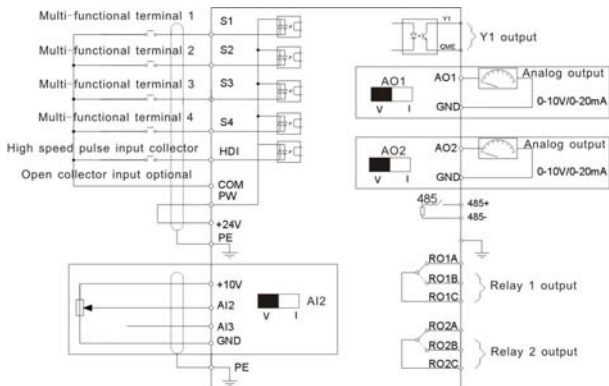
Multi-functional terminal 1
Multi-functional terminal 2
Multi-functional terminal 3
Multi-functional terminal 4
High speed pulse input collector
Open collector input optional

S1
S2
S3
S4
HDI
COM
PW
+24V
PE

Y1
CME
Y1 output

AO1
V I
AO1
GND
Analog output
0-10V/0-20mA

AO2
V I
AO2
GND
Analog output
0-10V/0-20mA

485
485+
485-

RO1A
RO1B
RO1C
Relay 1 output

RO2A
RO2B
RO2C
Relay 2 output

+10V
AI2
AI3
GND
V I
AI2
PE